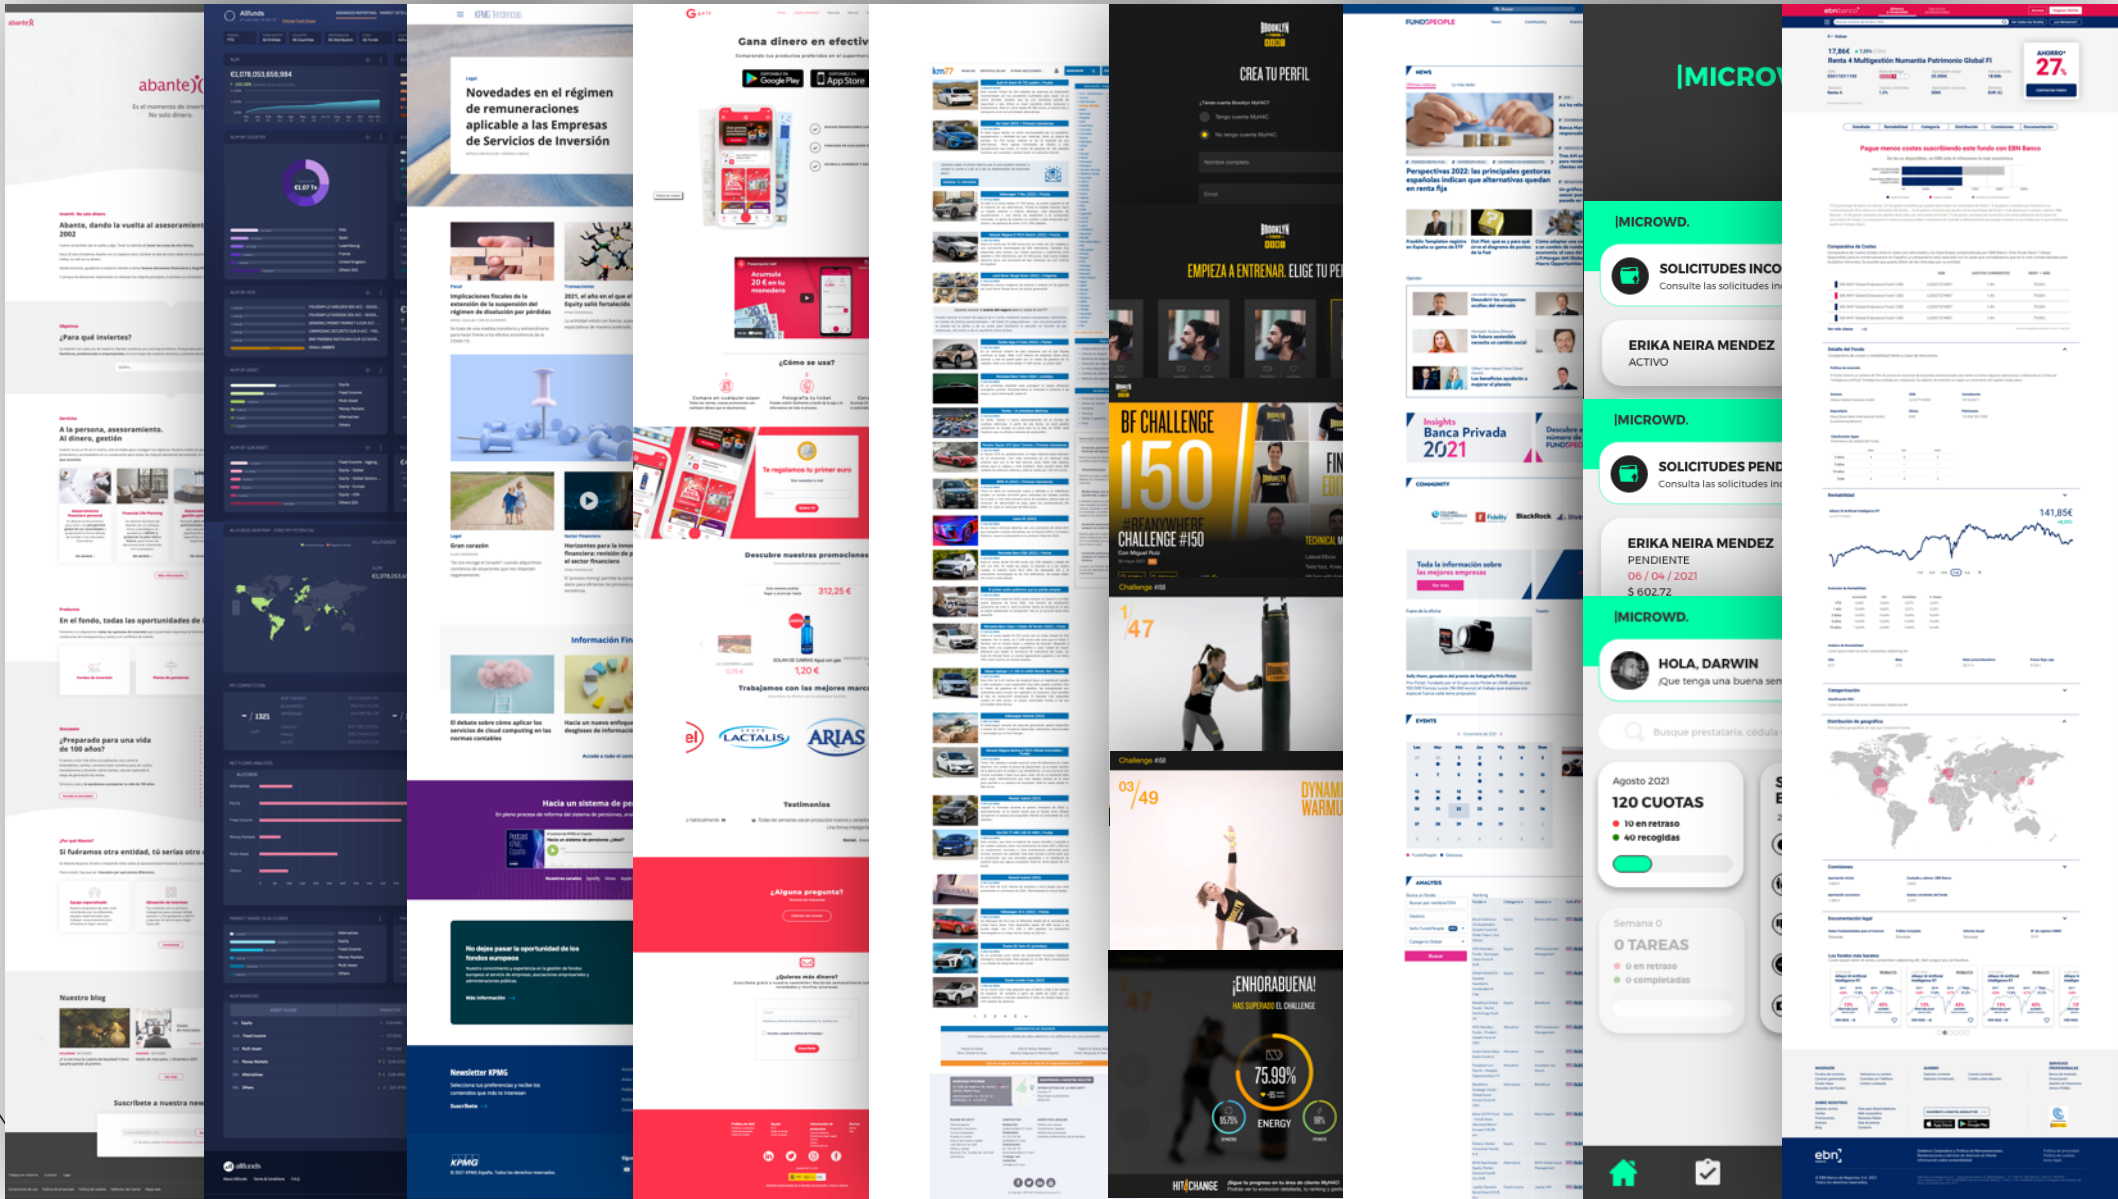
abante

Abante, dando la vuelta al asesoramiento 2002

¿Para qué inviertes?

A la persona, asesoramiento. Al dinero, gestión

En el fondo, todas las oportunidades de

¿Preparado para una vida de 100 años?

Si fuéramos otra entidad, tú serías otro

Nuestro blog

Suscríbete a nuestra newsletter

Allfunds

€1,078,053,659,984

€1.07 Tn

KPMG Tendencias

Novedades en el régimen de remuneraciones aplicable a las Empresas de Servicios de Inversión

Implicaciones fiscales de la extensión de la suspensión del régimen de disolución por pérdidas

2021, el año en que el Equity salió fortalecido

Gran corazón

Horizontes para la innovación financiera: revisión de sector financiero

Información Fin

El debate sobre cómo aplicar los servicios de cloud computing en las normas contables

Hacia un nuevo enfoque desglose de informació

Hacia un sistema de pe

No dejes pasar la oportunidad de los fondos europeos

Newsletter KPMG

Suscríbete

KPMG

Gana dinero en efectivo

Google Play

App Store

Acumula 20 € en tu monedero

¿Cómo se usa?

Te regalamos tu primer euro

Descubre nuestras promociones

312,25 €

1,20 €

Trabajamos con las mejores marcas

LACTALIS

ARIAS

Testimonios

¿Alguna pregunta?

¿Quieres más dinero?

km77

BROOKLYN FITBOXING

CREA TU PERFIL

EMPIEZA A ENTRENAR. ELIGE TU PE

BF CHALLENGE 150

CHALLENGE #150

#BEANYWHERE

Challenge #150

1/47

03/49

DYNAMI WARMU

¡ENHORABUENA!

HAS SUPERADO EL CHALLENGE

75.99%

ENERGY

HIT CHANGE

FUNDSPEOPLE

NEWS

Perspectivas 2022: las principales gestoras españolas indican que alternativas quedan en renta fija

Insights Banca Privada 2021

COMMUNITY

Fidelity

BlackRock

Toda la información sobre las mejores empresas

EVENTS

ANALYSIS

|MICROW

|MICROWD.

SOLICITUDES INCO

Consulte las solicitudes in

ERIKA NEIRA MENDEZ

ACTIVO

|MICROWD.

SOLICITUDES PEND

Consulta las solicitudes inc

ERIKA NEIRA MENDEZ

PENDIENTE

06 / 04 / 2021

$ 602.72

|MICROWD.

HOLA, DARWIN

¡Que tenga una buena sem

Busque prestataria, cédula

Agosto 2021

120 CUOTAS

10 en retraso

40 recogidas

Semana 0

0 TAREAS

0 en retraso

0 completadas

ebn banco

17,86€

Renta 4 Multigestión Numantia Patrimonio Global FI

AHORRO 27%

Pague menos costes suscribiendo este fondo con EBN Banco

141,85€

ebn